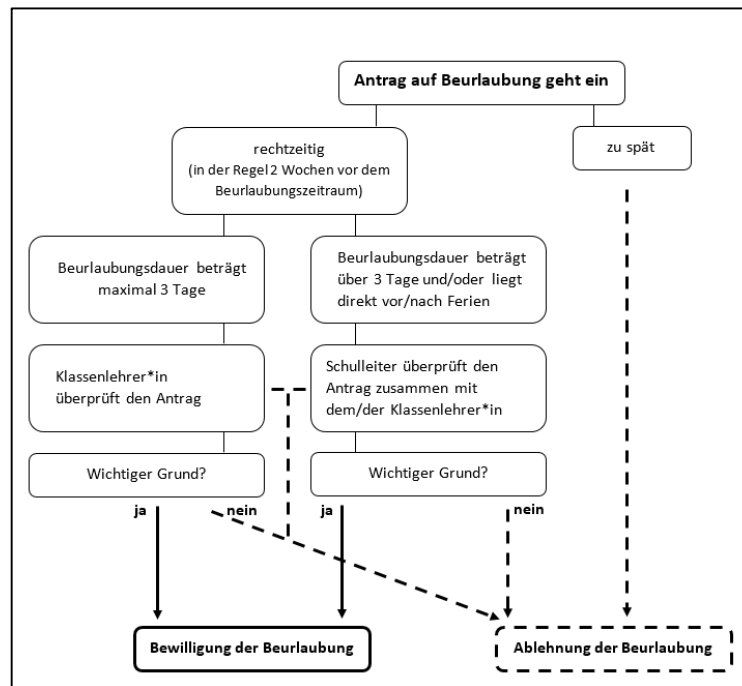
Antrag auf Beurlaubung geht ein

rechtzeitig
(in der Regel 2 Wochen vor dem Beurlaubungszeitraum)

zu spät

Beurlaubungsdauer beträgt maximal 3 Tage

Beurlaubungsdauer beträgt über 3 Tage und/oder liegt direkt vor/nach Ferien

Klassenlehrer*in überprüft den Antrag

Schulleiter überprüft den Antrag zusammen mit dem/der Klassenlehrer*in

Wichtiger Grund?

Wichtiger Grund?

ja

nein

ja

nein

Bewilligung der Beurlaubung

Ablehnung der Beurlaubung